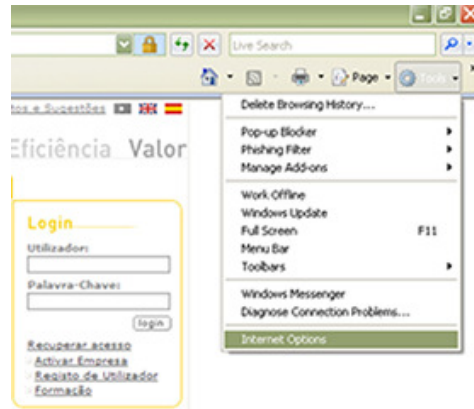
Live Search

Page

Tools

itos e Sugestões

Eficiência Valor

Login

Utilizador:

Palavra-Chave:

login

Recuperar acesso

Activar Empresa

Registo de Utilizador

Formação

Delete Browsing History...

Pop-up Blocker

Phishing Filter

Manage Add-ons

Work Offline

Windows Update

Full Screen F11

Menu Bar

Toolbars

Windows Messenger

Diagnose Connection Problems...

Internet Options